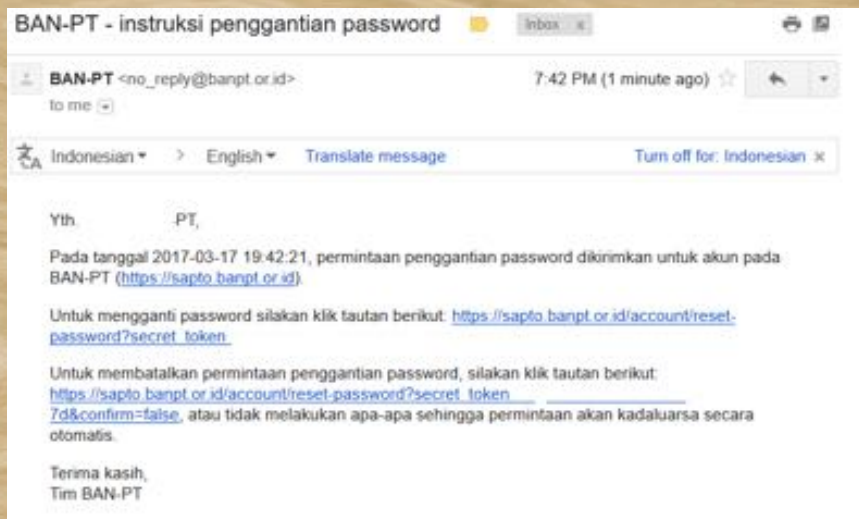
BAN-PT - instruksi penggantian password Inbox x

BAN-PT <no_reply@banpt.or.id> 7:42 PM (1 minute ago)
to me

Indonesian > English Translate message Turn off for: Indonesian x

Yth. PT,

Pada tanggal 2017-03-17 19:42:21, permintaan penggantian password dikirimkan untuk akun pada BAN-PT (https://sapto.banpt.or.id).

Untuk mengganti password silakan klik tautan berikut: https://sapto.banpt.or.id/account/reset-password?secret_token

Untuk membatalkan permintaan penggantian password, silakan klik tautan berikut: https://sapto.banpt.or.id/account/reset-password?secret_token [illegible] 7d&confirm=false, atau tidak melakukan apa-apa sehingga permintaan akan kadaluarsa secara otomatis.

Terima kasih,
Tim BAN-PT